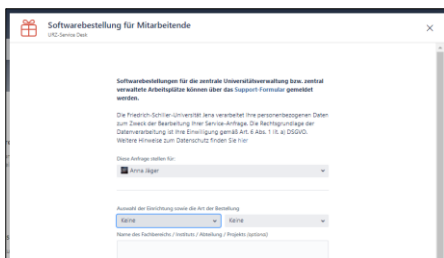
Softwarebestellung für Mitarbeitende
URZ-Service Desk

Softwarebestellungen für die zentrale Universitätsverwaltung bzw. zentral verwaltete Arbeitsplätze können über das Support-Formular gemeldet werden.

Die Friedrich-Schiller-Universität Jena verarbeitet Ihre personenbezogenen Daten zum Zweck der Bearbeitung Ihrer Service-Anfrage. Die Rechtsgrundlage der Datenverarbeitung ist Ihre Einwilligung gemäß Art. 6 Abs. 1 (lit. a) DSGVO. Weitere Hinweise zum Datenschutz finden Sie hier

Diese Anfrage stellen für:
Anna Jäger

Auswahl der Einrichtung sowie die Art der Bestellung
Keine
Keine

Name des Fachbereichs / Instituts / Abteilung / Projekts (optional)